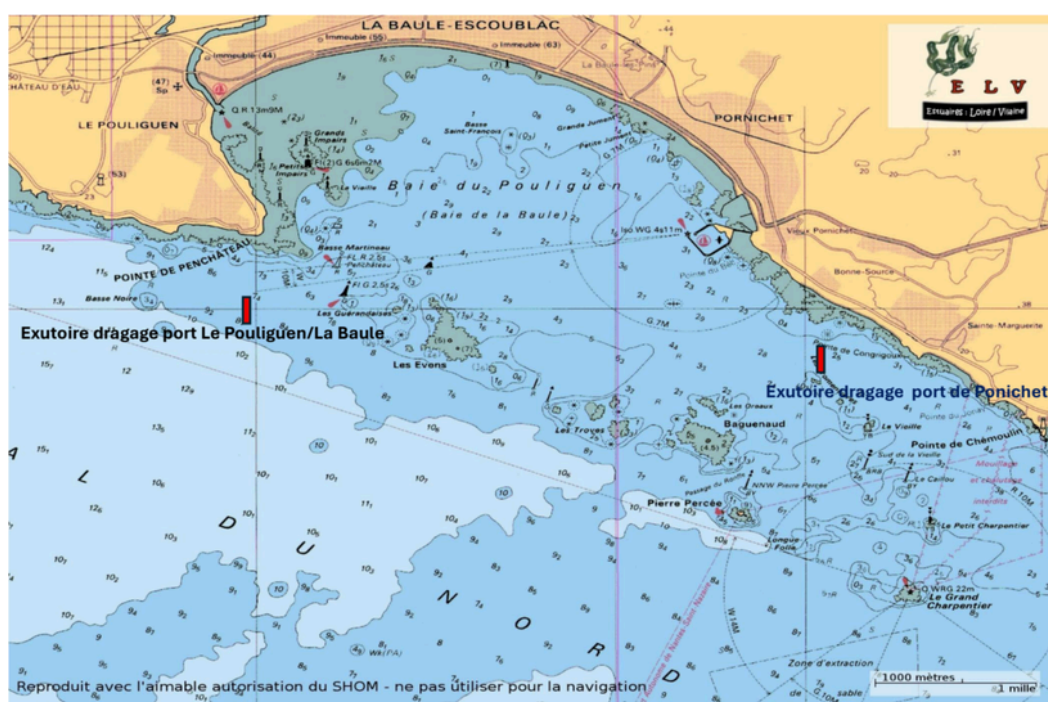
LA BAULE-ESCOUBLAC

E L V
Estuaires : Loire / Vilaine

PORNICHET

LE POULIGUEN

CHÂTEAU D'EAU

Immeuble (44)
Immeuble (59)
Immeuble (63)

Q.R.13m9M

Grands Impairs
Petits Impairs
Fl(2)G 6s6m2M
La Vieille

Basse Saint-François
Grande Jument
Petite Jument

Baie du Pouliguen
(Baie de la Baule)

Iso WG 4s11m

Vieux Pornichet
Bonne-Source
Sainte-Marguerite

Basse Martineau
Fl.R 2.5s
Penchâteau
Fl.G 2.5s
Les Guérandaises

POINTE DE PENCHÂTEAU
Basse Noire

Exutoire dragage port Le Pouliguen/La Baule

Les Evens

Pointe de Congrigoux

Exutoire dragage port de Ponichet

Les Troves
Les Oreaux
Baguenaud
La Vieille
Pointe de Chémoulin
Le Caillou

Mouillage et pêche interdits

Pierre Percée
NNW Pierre Percée
Longue Folle
Le Petit Charpentier

L D U N O R D

Q.WRG.22m
Le Grand Charpentier

Zone d'extraction

Reproduit avec l'aimable autorisation du SHOM - ne pas utiliser pour la navigation

1000 mètres
1 mille